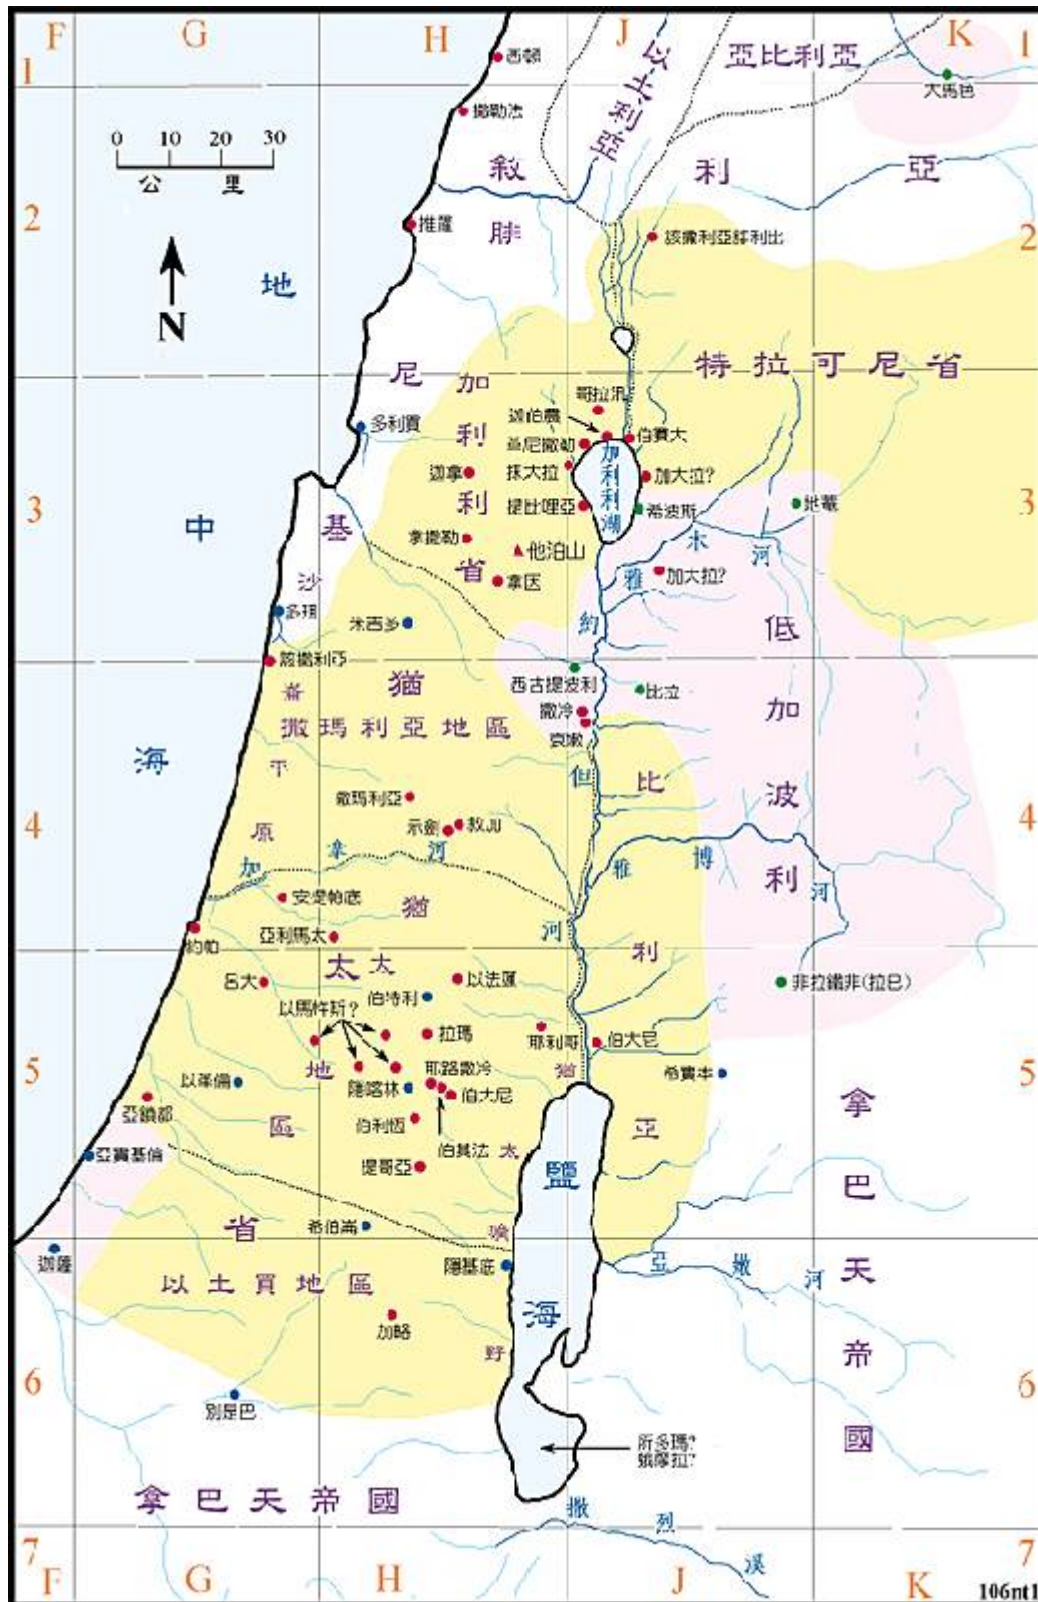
F G H J K
1 1
西頓
撒勒法
以土利亞
亞比利亞
大馬色
0 10 20 30
公 里
敘 利 亞
2 2
推羅
腓
該撒利亞腓利比
地
N
尼 加 利 利 省
特拉可尼省
哥拉汛
多利買
迦伯農
伯賽大
革尼撒勒
加利利湖
3 3
迦拿
抹大拉
加大拉?
提比哩亞
希波斯
批載
中
基
拿撒勒
他泊山
雅 木 河
沙
拿因
加大拉?
多珥
米吉多
約
低
該撒利亞
西古提波利
猶
比拉
撒瑪利亞地區
撒冷
加
海
哀嫩
但
比
下
撒瑪利亞
波
4 4
示劍
敘加
原
拿
河
加
博
利
安提帕底
猶
雅
河
約帕
亞利馬太
河
利
太
太
呂大
以法蓮
非拉鐵非(拉巴)
伯特利
以馬忤斯?
拉瑪
耶利哥
伯大巴
5 5
地
耶路撒冷
希實本
以革倫
猶
隱哈林
伯大尼
亞實突
區
伯利恆
拿
亞
伯其法
太
鹽
亞實基倫
提哥亞
巴
省
希伯崙
曠
迦薩
隱基底
亞 嫩 河
天
以 土 買 地 區
海
加略
野
帝
6 6
別是巴
國
所多瑪?
蛾摩拉?
拿 巴 天 帝 國
撒 烈 溪
7 7
F G H J K
106nt1